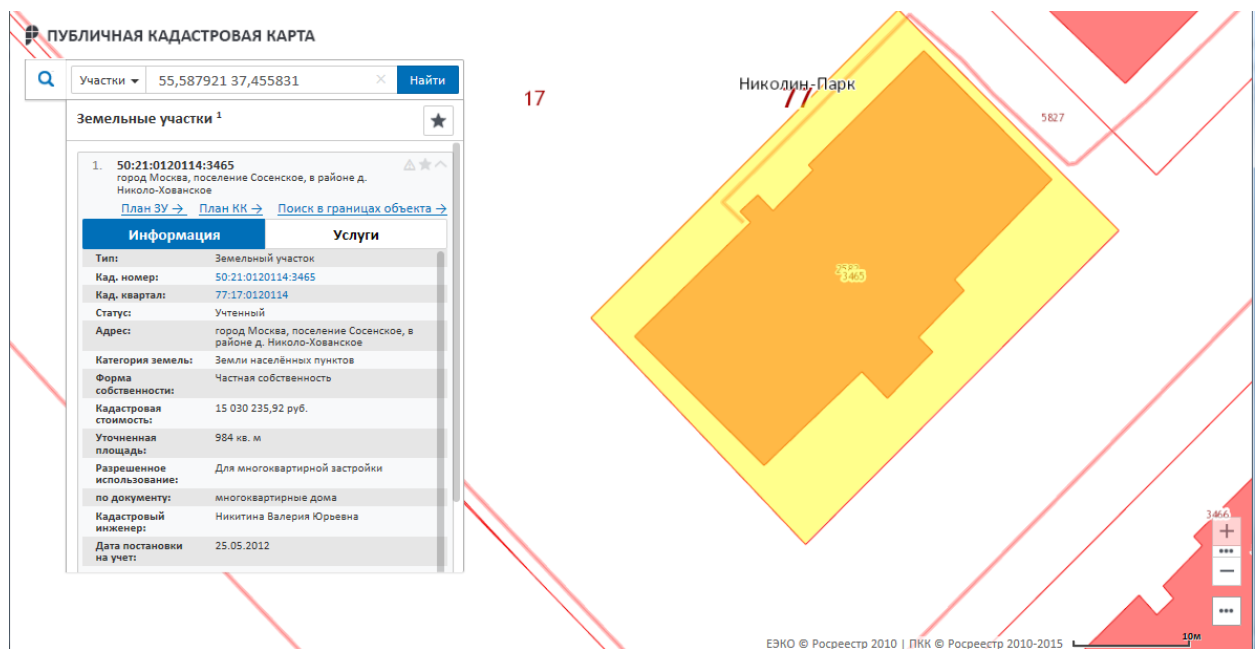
ПУБЛИЧНАЯ КАДАСТРОВАЯ КАРТА

Участки 55,587921 37,455831 × Найти

Земельные участки $^1$

1. 50:21:0120114:3465
город Москва, поселение Сосенское, в районе д. Николо-Хованское

План ЗУ → План КК → Поиск в границах объекта →

Информация | Услуги

| | |
|---|---|
| Тип: | Земельный участок |
| Кад. номер: | 50:21:0120114:3465 |
| Кад. квартал: | 77:17:0120114 |
| Статус: | Учтенный |
| Адрес: | город Москва, поселение Сосенское, в районе д. Николо-Хованское |
| Категория земель: | Земли населённых пунктов |
| Форма собственности: | Частная собственность |
| Кадастровая стоимость: | 15 030 235,92 руб. |
| Уточненная площадь: | 984 кв. м |
| Разрешенное использование: | Для многоквартирной застройки |
| по документу: | многоквартирные дома |
| Кадастровый инженер: | Никитина Валерия Юрьевна |
| Дата постановки на учет: | 25.05.2012 |

17

Николин Парк

5827

3465

3466

ЕЭКО © Росреестр 2010 | ПКК © Росреестр 2010-2015

10м